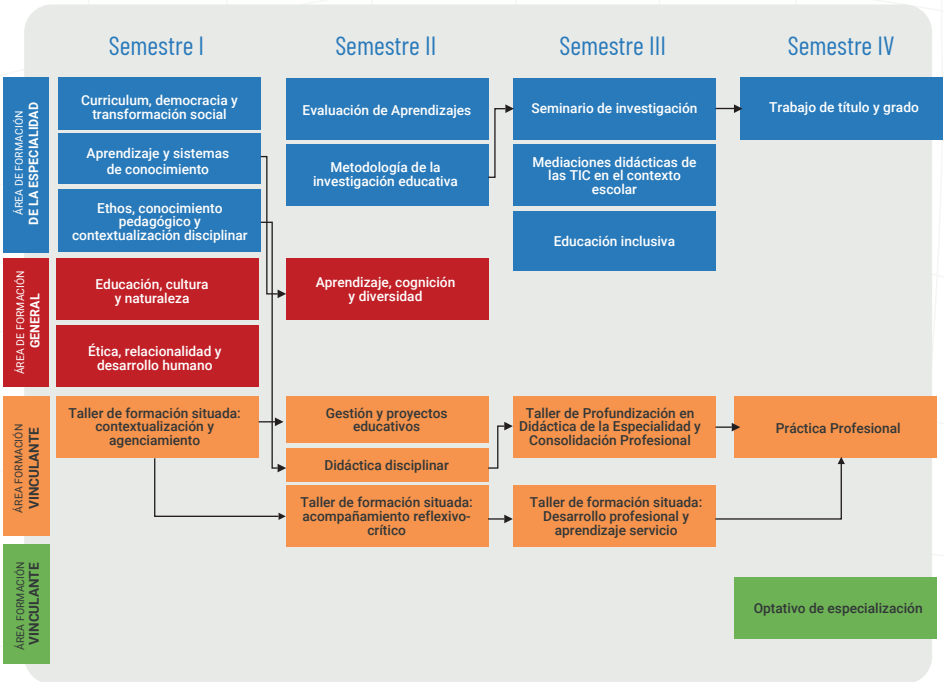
Semestre I

Semestre II

Semestre III

Semestre IV

ÁREA DE FORMACIÓN DE LA ESPECIALIDAD

Curriculum, democracia y transformación social

Aprendizaje y sistemas de conocimiento

Ethos, conocimiento pedagógico y contextualización disciplinar

Evaluación de Aprendizajes

Metodología de la investigación educativa

Seminario de investigación

Mediaciones didácticas de las TIC en el contexto escolar

Educación inclusiva

Trabajo de título y grado

ÁREA DE FORMACIÓN GENERAL

Educación, cultura y naturaleza

Ética, relacionalidad y desarrollo humano

Aprendizaje, cognición y diversidad

ÁREA FORMACIÓN VINCULANTE

Taller de formación situada: contextualización y agenciamiento

Gestión y proyectos educativos

Didáctica disciplinar

Taller de Profundización en Didáctica de la Especialidad y Consolidación Profesional

Práctica Profesional

Taller de formación situada: acompañamiento reflexivo-crítico

Taller de formación situada: Desarrollo profesional y aprendizaje servicio

ÁREA FORMACIÓN VINCULANTE

Optativo de especialización